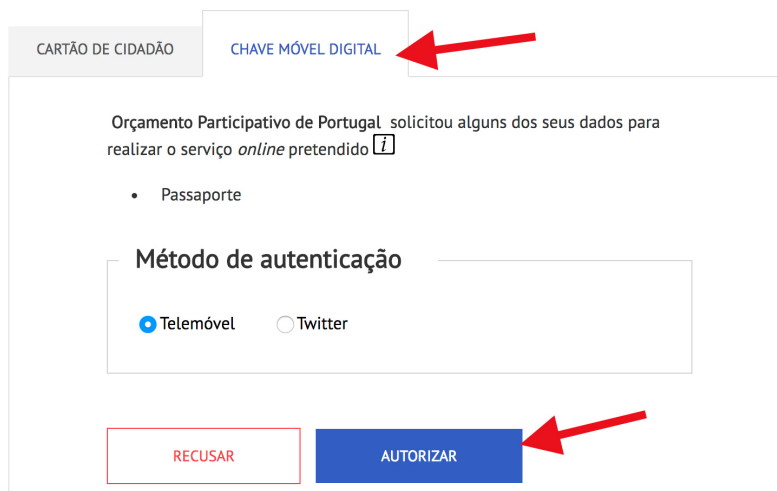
CARTÃO DE CIDADÃO

CHAVE MÓVEL DIGITAL

Orçamento Participativo de Portugal solicitou alguns dos seus dados para realizar o serviço *online* pretendido $i$

• Passaporte

Método de autenticação

Telemóvel

Twitter

RECUSAR

AUTORIZAR